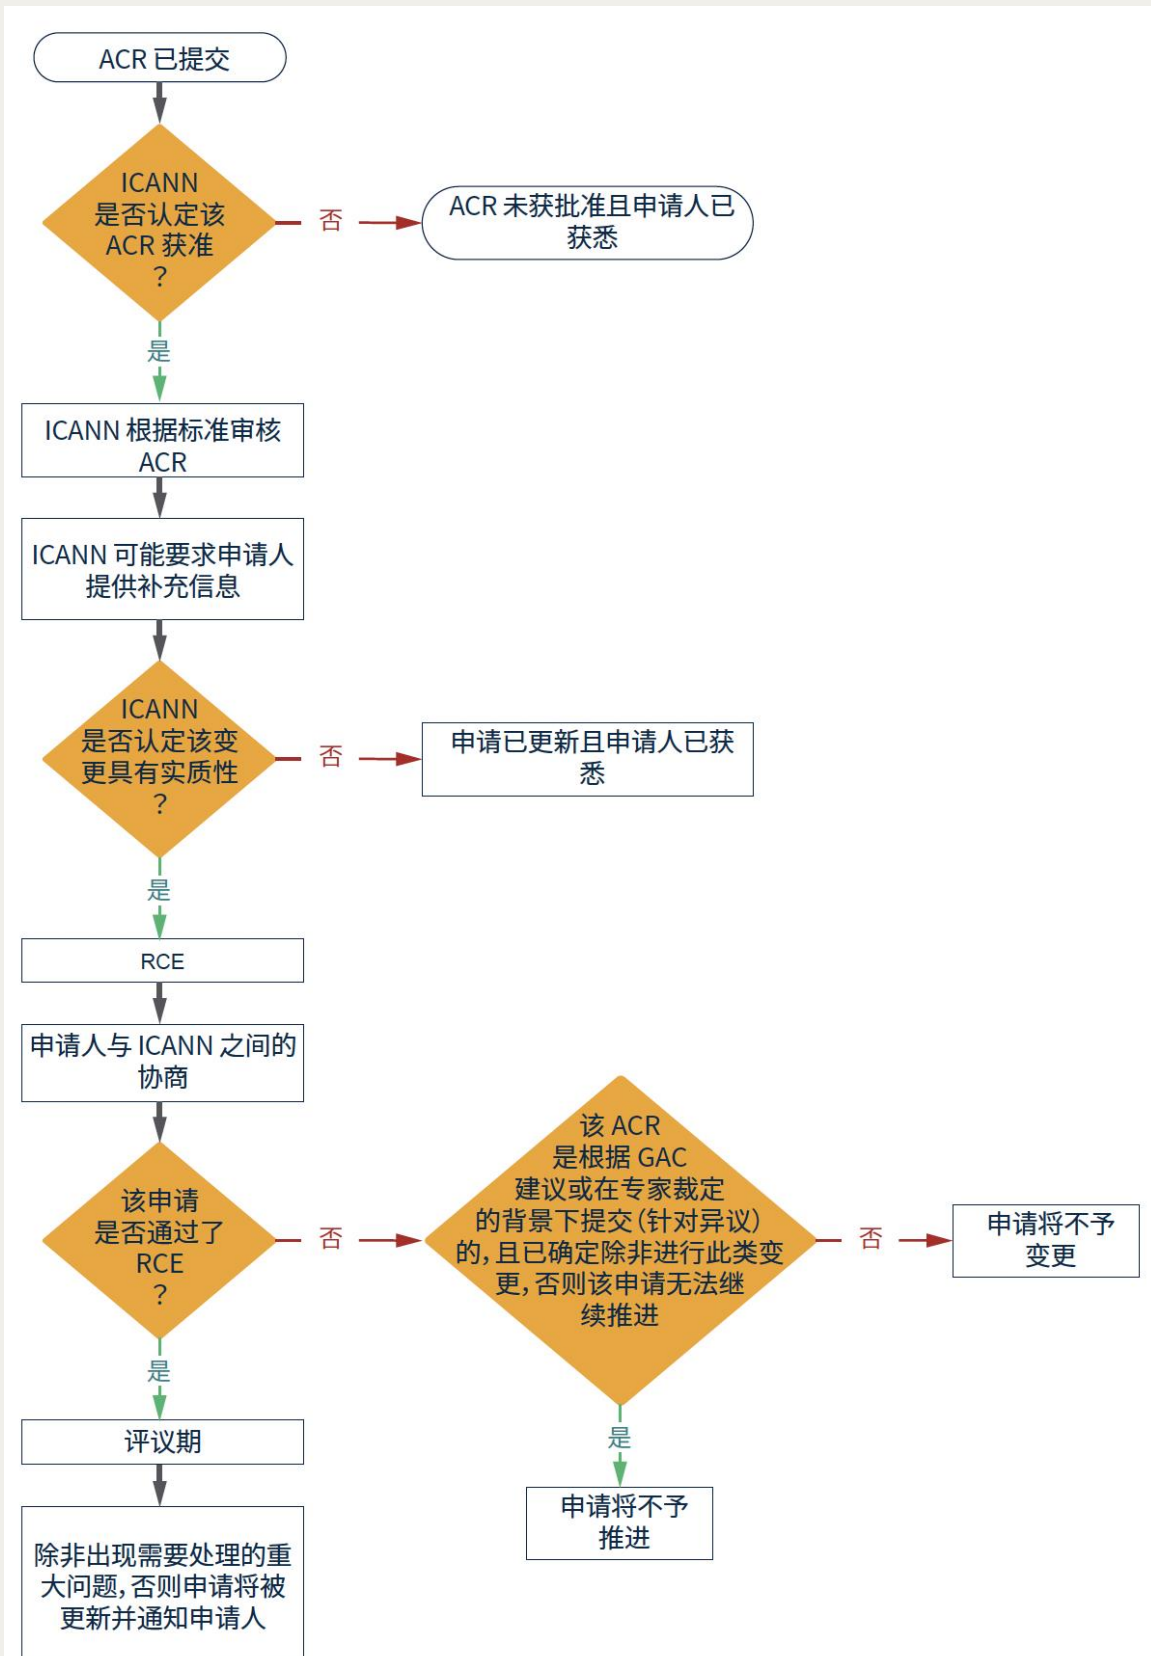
ACR 已提交

ICANN 是否认定该 ACR 获准 ?

否

ACR 未获批准且申请人已获悉

是

ICANN 根据标准审核 ACR

ICANN 可能要求申请人提供补充信息

ICANN 是否认定该变更具有实质性 ?

否

申请已更新且申请人已获悉

是

RCE

申请人与 ICANN 之间的协商

该申请是否通过了 RCE ?

否

该 ACR 是根据 GAC 建议或在专家裁定的背景下提交（针对异议）的，且已确定除非进行此类变更，否则该申请无法继续推进

否

申请将不予变更

是

申请将不予推进

是

评议期

除非出现需要处理的重大问题，否则申请将被更新并通知申请人